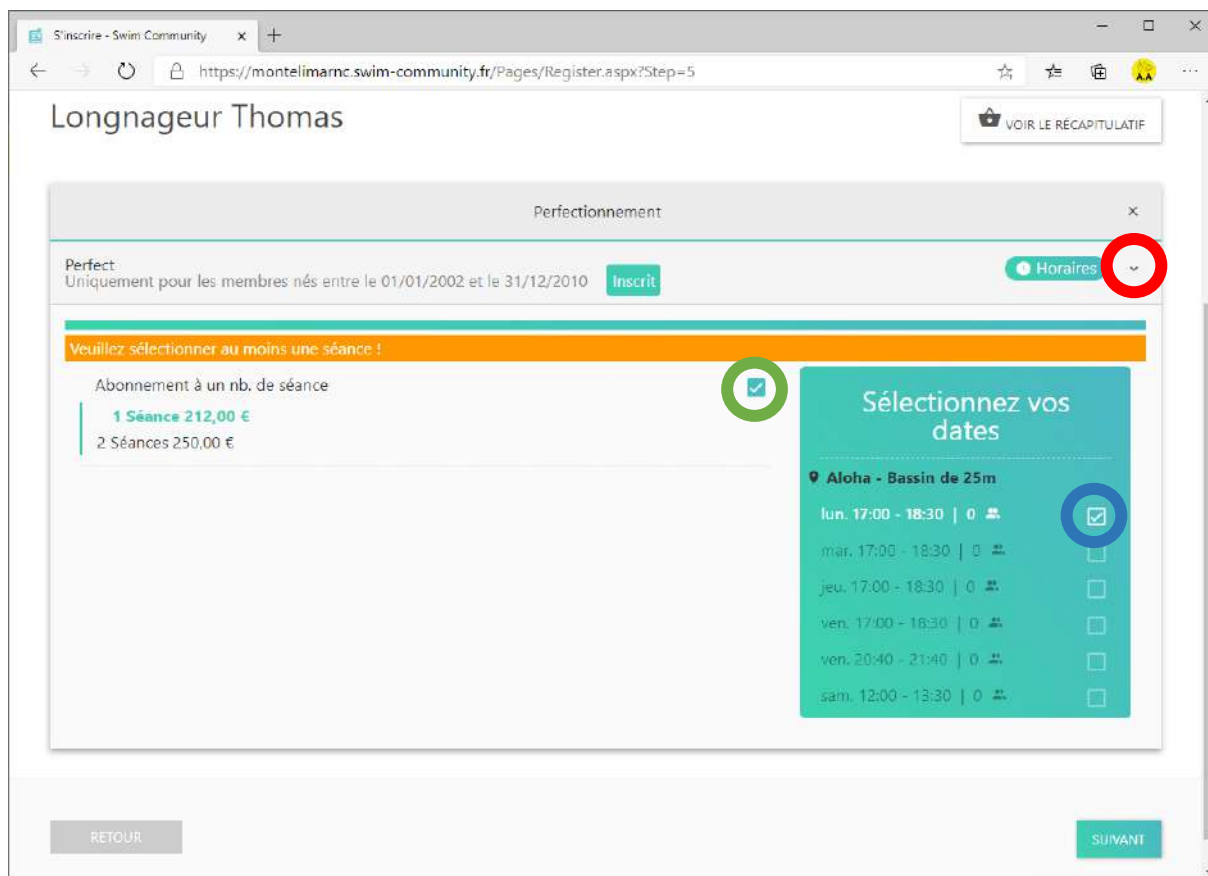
S'inscrire - Swim Community ×

https://montelimarnc.swim-community.fr/Pages/Register.aspx?Step=5

Longnageur Thomas

VOIR LE RÉCAPITULATIF

Perfectionnement ×

Perfect
Uniquement pour les membres nés entre le 01/01/2002 et le 31/12/2010 Inscrit

Horaires

Veuillez sélectionner au moins une séance !

Abonnement à un nb. de séance

1 Séance 212,00 €
2 Séances 250,00 €

Sélectionnez vos dates

Aloha - Bassin de 25m

lun. 17:00 - 18:30 | 0
mar. 17:00 - 18:30 | 0
jeu. 17:00 - 18:30 | 0
ven. 17:00 - 18:30 | 0
ven. 20:40 - 21:40 | 0
sam. 12:00 - 13:30 | 0

RETOUR

SUIVANT